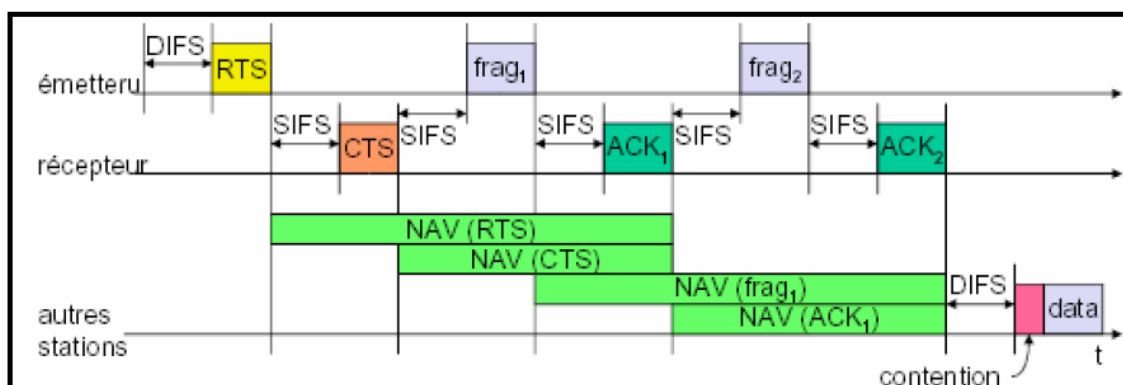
DIFS

émetteru

RTS

frag$_1$

frag$_2$

SIFS

CTS

SIFS

SIFS

ACK$_1$

SIFS

SIFS

ACK$_2$

récepteur

NAV (RTS)

NAV (CTS)

NAV (frag$_1$)

NAV (ACK$_1$)

DIFS

autres stations

data

t

contention